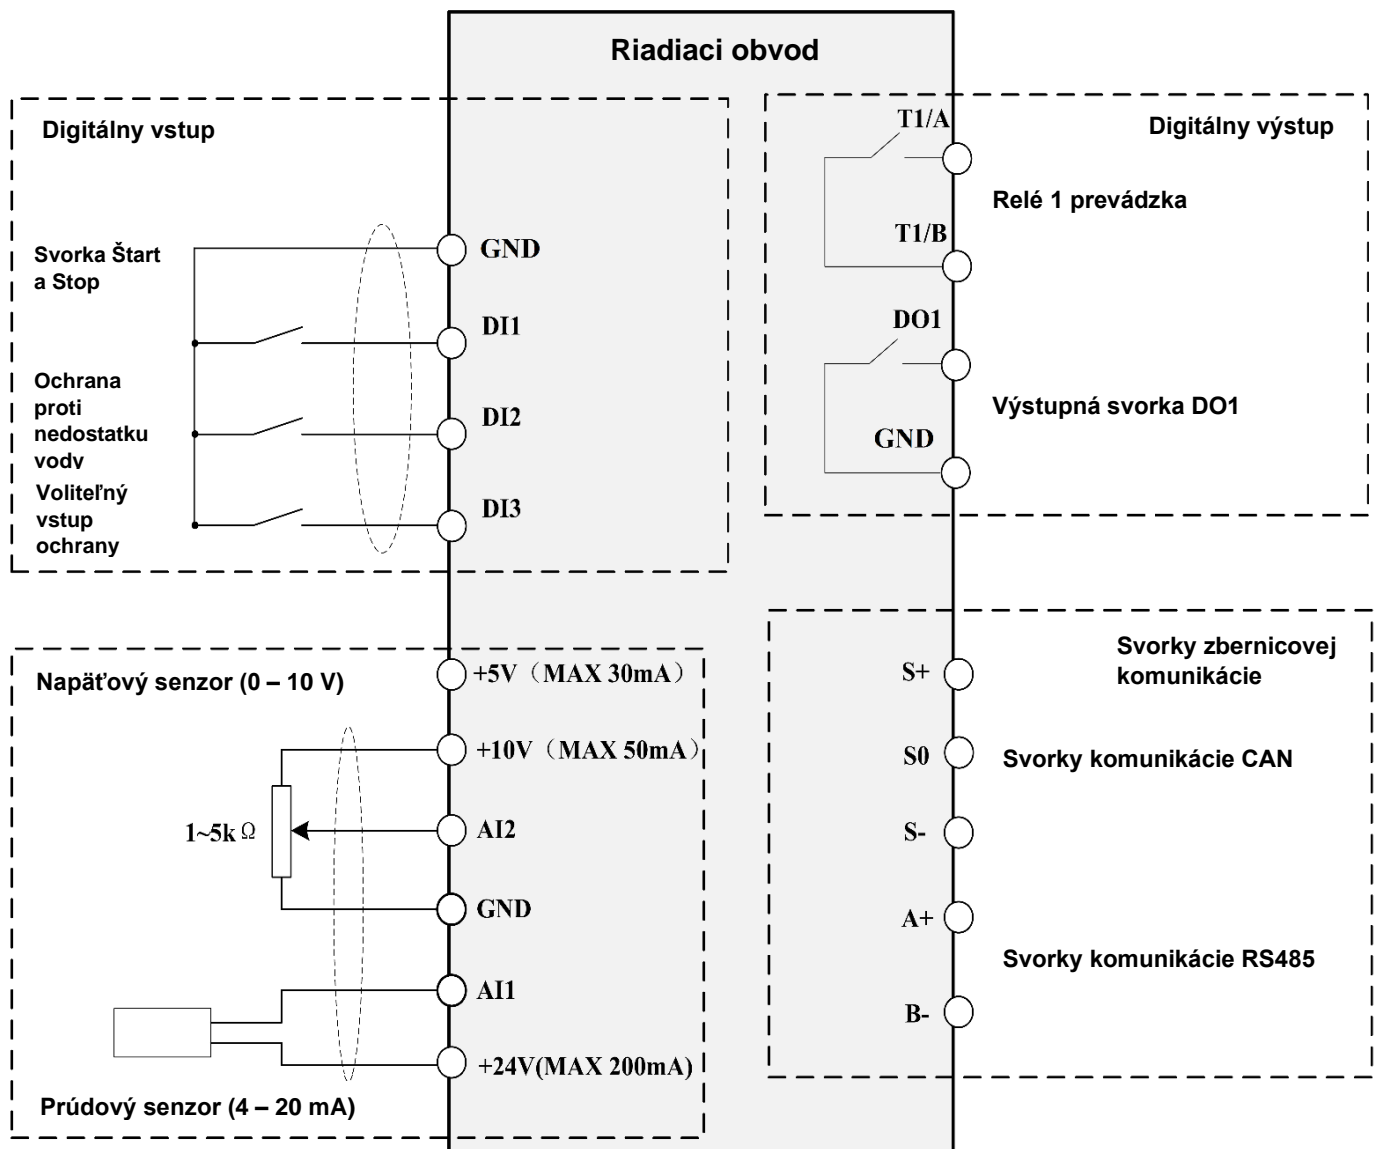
Riadiaci obvod

Digitálny vstup

Svorka Štart a Stop

Ochrana proti nedostatku vodv

Voliteľný vstup ochrany

GND

DI1

DI2

DI3

Digitálny výstup

T1/A

Relé 1 prevádzka

T1/B

DO1

Výstupná svorka DO1

GND

Napäťový senzor (0 – 10 V)

+5V（MAX 30mA）

+10V（MAX 50mA）

$1\sim5k\Omega$

AI2

GND

AI1

+24V(MAX 200mA)

Prúdový senzor (4 – 20 mA)

Svorky zbernicovej komunikácie

S+

S0

Svorky komunikácie CAN

S-

A+

Svorky komunikácie RS485

B-